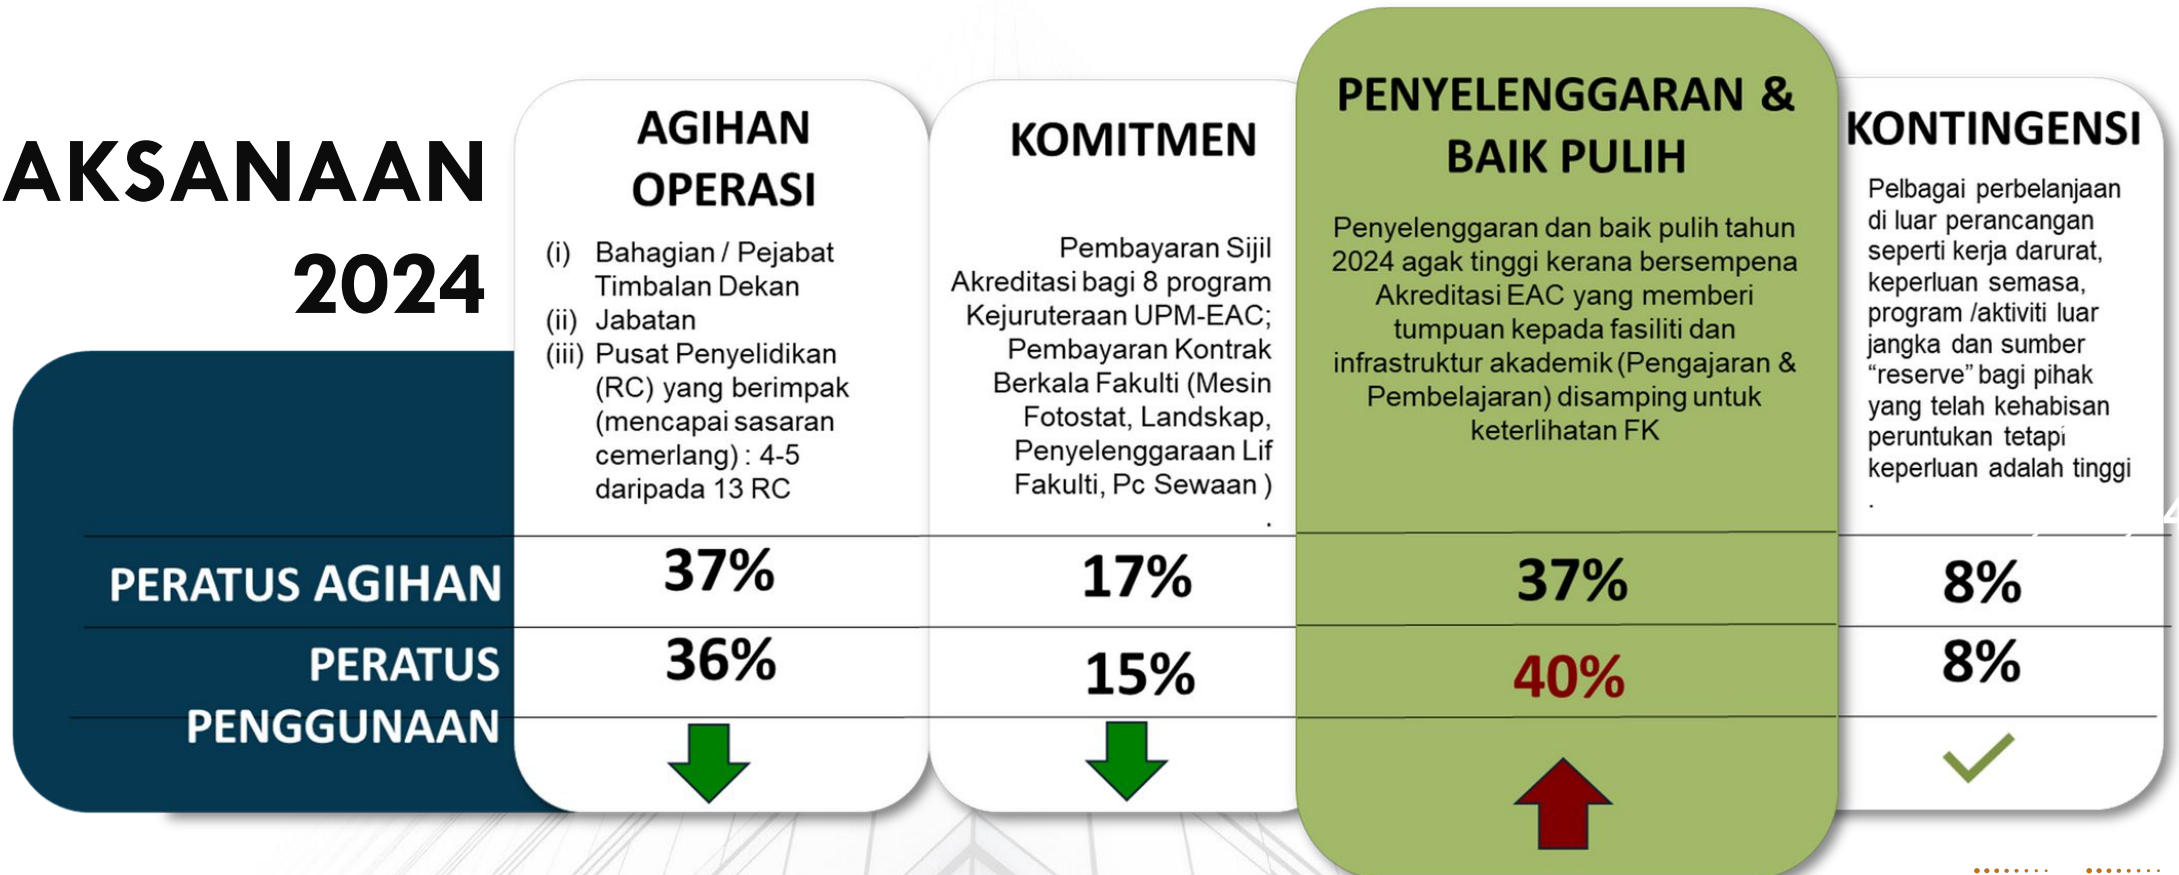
AKSANAAN 2024

AGIHAN OPERASI

(i) Bahagian / Pejabat Timbalan Dekan
(ii) Jabatan
(iii) Pusat Penyelidikan (RC) yang berimpak (mencapai sasaran cemerlang) : 4-5 daripada 13 RC

KOMITMEN

Pembayaran Sijil Akreditasi bagi 8 program Kejuruteraan UPM-EAC; Pembayaran Kontrak Berkala Fakulti (Mesin Fotostat, Landskap, Penyelenggaraan Lif Fakulti, Pc Sewaan )
.

PENYELENGGARAAN & BAIK PULIH

Penyelenggaraan dan baik pulih tahun 2024 agak tinggi kerana bersempena Akreditasi EAC yang memberi tumpuan kepada fasiliti dan infrastruktur akademik (Pengajaran & Pembelajaran) disamping untuk keterlihatan FK

KONTINGENSI

Pelbagai perbelanjaan di luar perancangan seperti kerja darurat, keperluan semasa, program /aktiviti luar jangka dan sumber "reserve" bagi pihak yang telah kehabisan peruntukan tetapi keperluan adalah tinggi
.

| | AGIHAN OPERASI | KOMITMEN | PENYELENGGARAAN & BAIK PULIH | KONTINGENSI |
|---|---|---|---|---|
| PERATUS AGIHAN | 37% | 17% | 37% | 8% |
| PERATUS PENGGUNAAN | 36% | 15% | 40% | 8% |